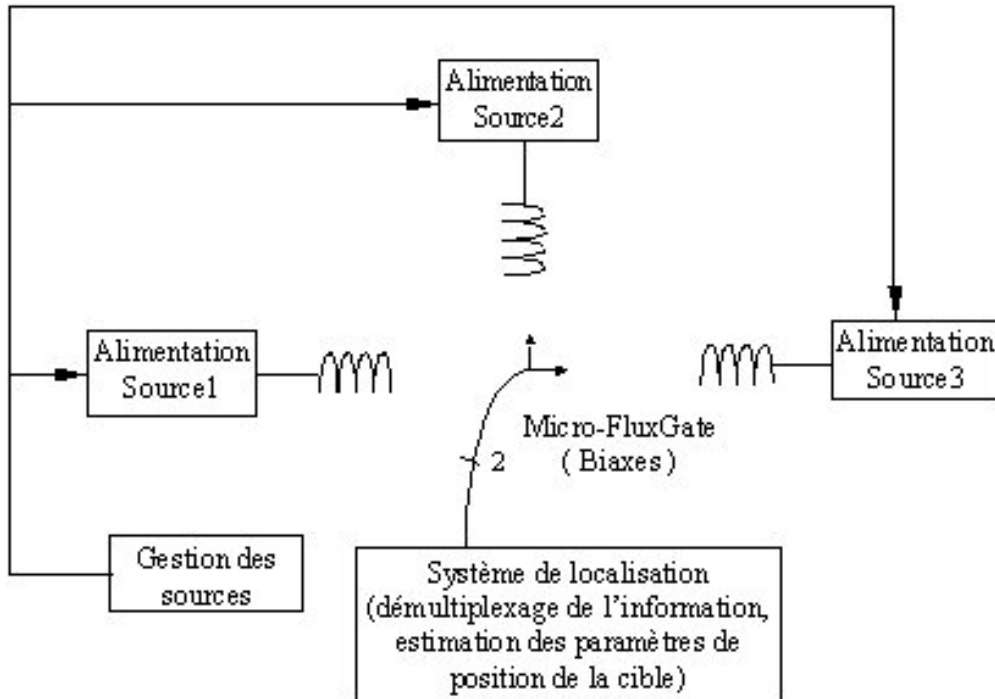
Alimentation Source2

Alimentation Source1

Alimentation Source3

Micro-FluxGate ( Biaxes )

2

Gestion des sources

Système de localisation (démultiplexage de l'information, estimation des paramètres de position de la cible)